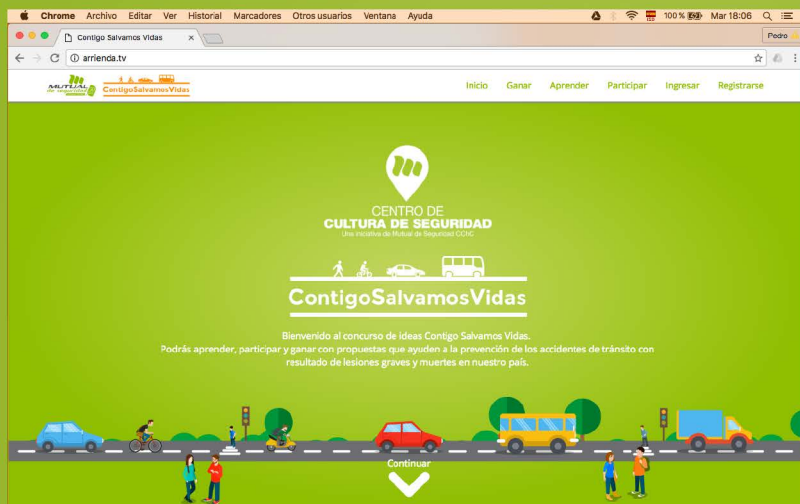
Chrome Archivo Editar Ver Historial Marcadores Otros usuarios Ventana Ayuda

100 % Mar 18:06

Pedro

Contigo Salvamos Vidas ×

arrienda.tv

MUTUAL de seguridad

ContigoSalvamosVidas

Inicio Ganar Aprender Participar Ingresar Registrarse

CENTRO DE
CULTURA DE SEGURIDAD
Una iniciativa de Mutual de Seguridad CChC

ContigoSalvamosVidas

Bienvenido al concurso de ideas Contigo Salvamos Vidas.
Podrás aprender, participar y ganar con propuestas que ayuden a la prevención de los accidentes de tránsito con resultado de lesiones graves y muertes en nuestro país.

Continuar